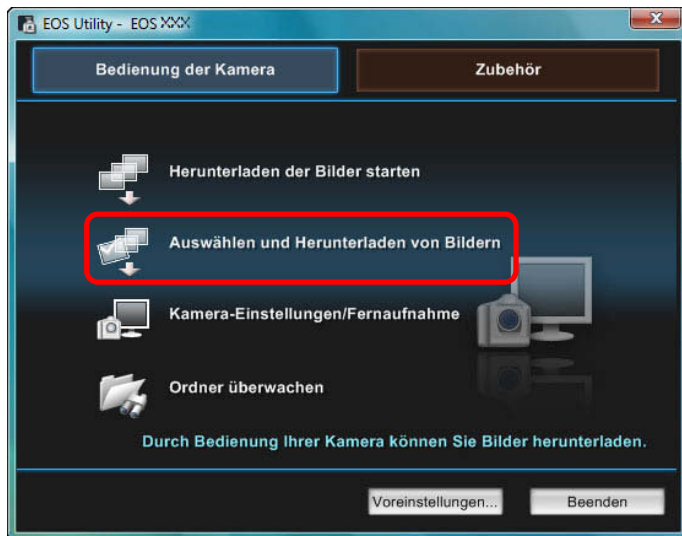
EOS Utility - EOS XXX

Bedienung der Kamera

Zubehör

Herunterladen der Bilder starten

Auswählen und Herunterladen von Bildern

Kamera-Einstellungen/Fernaufnahme

Ordner überwachen

Durch Bedienung Ihrer Kamera können Sie Bilder herunterladen.

Voreinstellungen...

Beenden